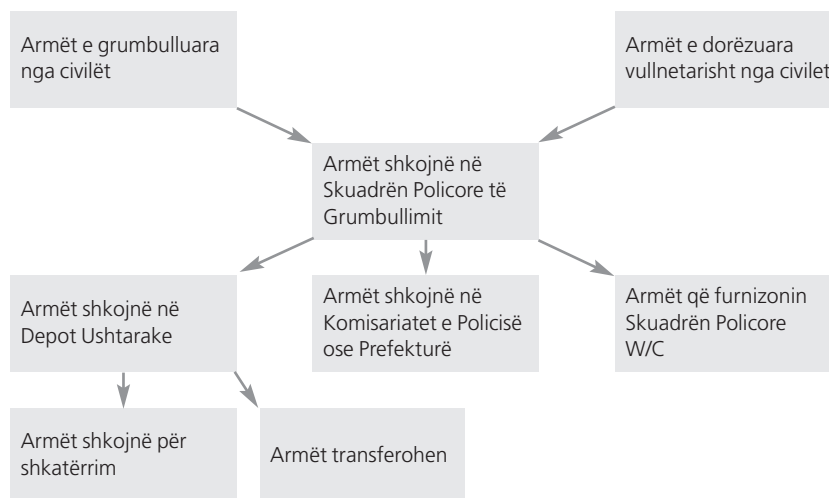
Armët e grumbulluara nga civilët

Armët e dorëzuara vullnetarisht nga civilet

Armët shkojnë në Skuadrën Policore të Grumbullimit

Armët shkojnë në Depot Ushtarake

Armët shkojnë në Komisariatet e Policisë ose Prefekturë

Armët që furnizonin Skuadrën Policore W/C

Armët shkojnë për shkatërrim

Armët transferohen